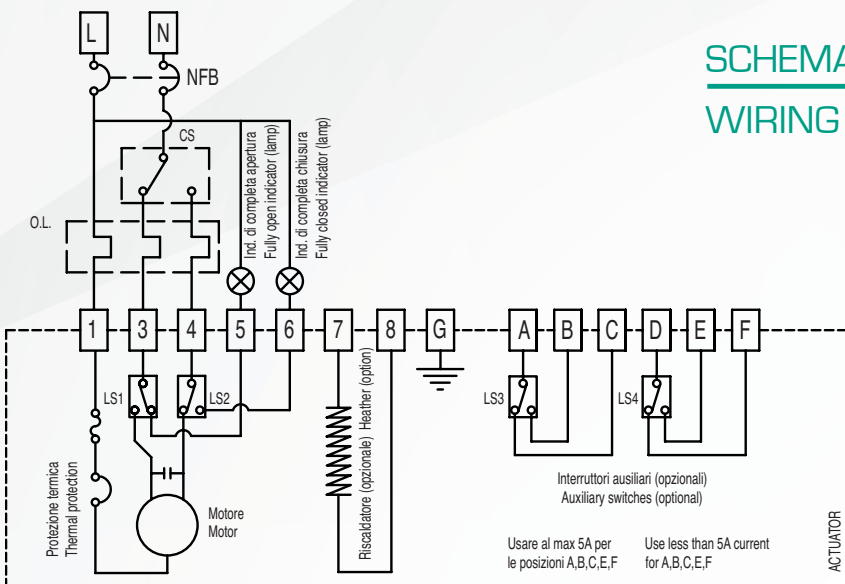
SCHEMA
WIRING

L
N
NFB
CS
O.L.
Ind. di completa apertura
Fully open indicator (lamp)
Ind. di completa chiusura
Fully closed indicator (lamp)
1
3
4
5
6
7
8
G
A
B
C
D
E
F
LS1
LS2
LS3
LS4
Protezione termica
Thermal protection
Motore
Motor
Riscaldatore (opzionale) Heather (option)
Interruttori ausiliari (opzionali)
Auxiliary switches (optional)
Usare al max 5A per le posizioni A,B,C,E,F
Use less than 5A current for A,B,C,E,F
ACTUATOR